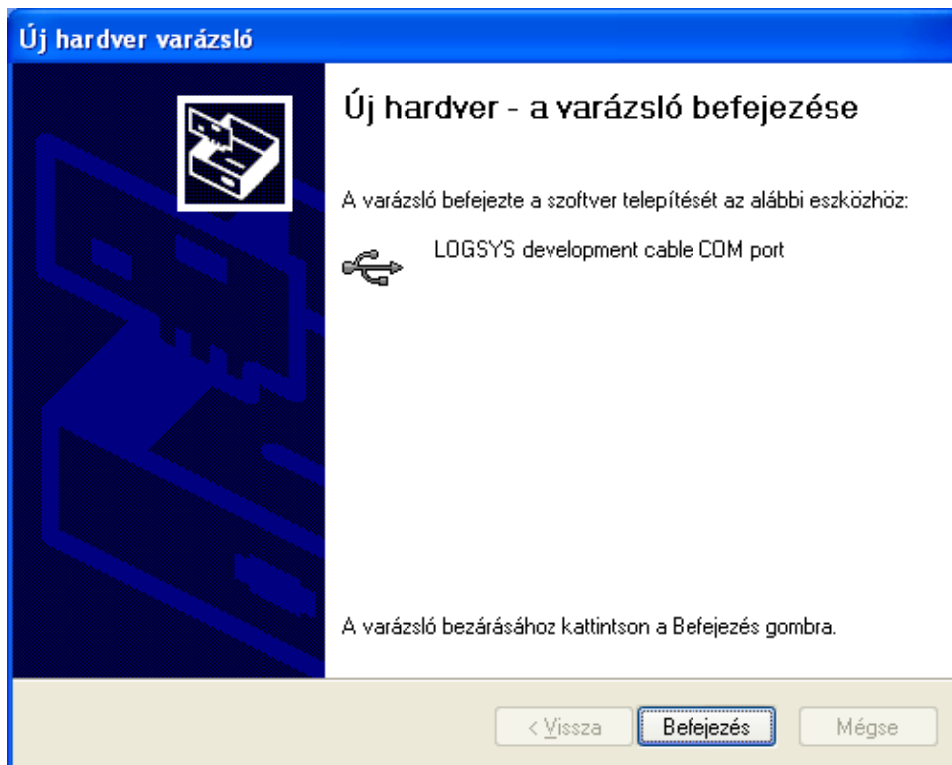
Új hardver varázsló

Új hardver - a varázsló befejezése

A varázsló befejezte a szoftver telepítését az alábbi eszközhöz:

LOGSYS development cable COM port

A varázsló bezárásához kattintson a Befejezés gombra.

< Vissza

Befejezés

Mégse